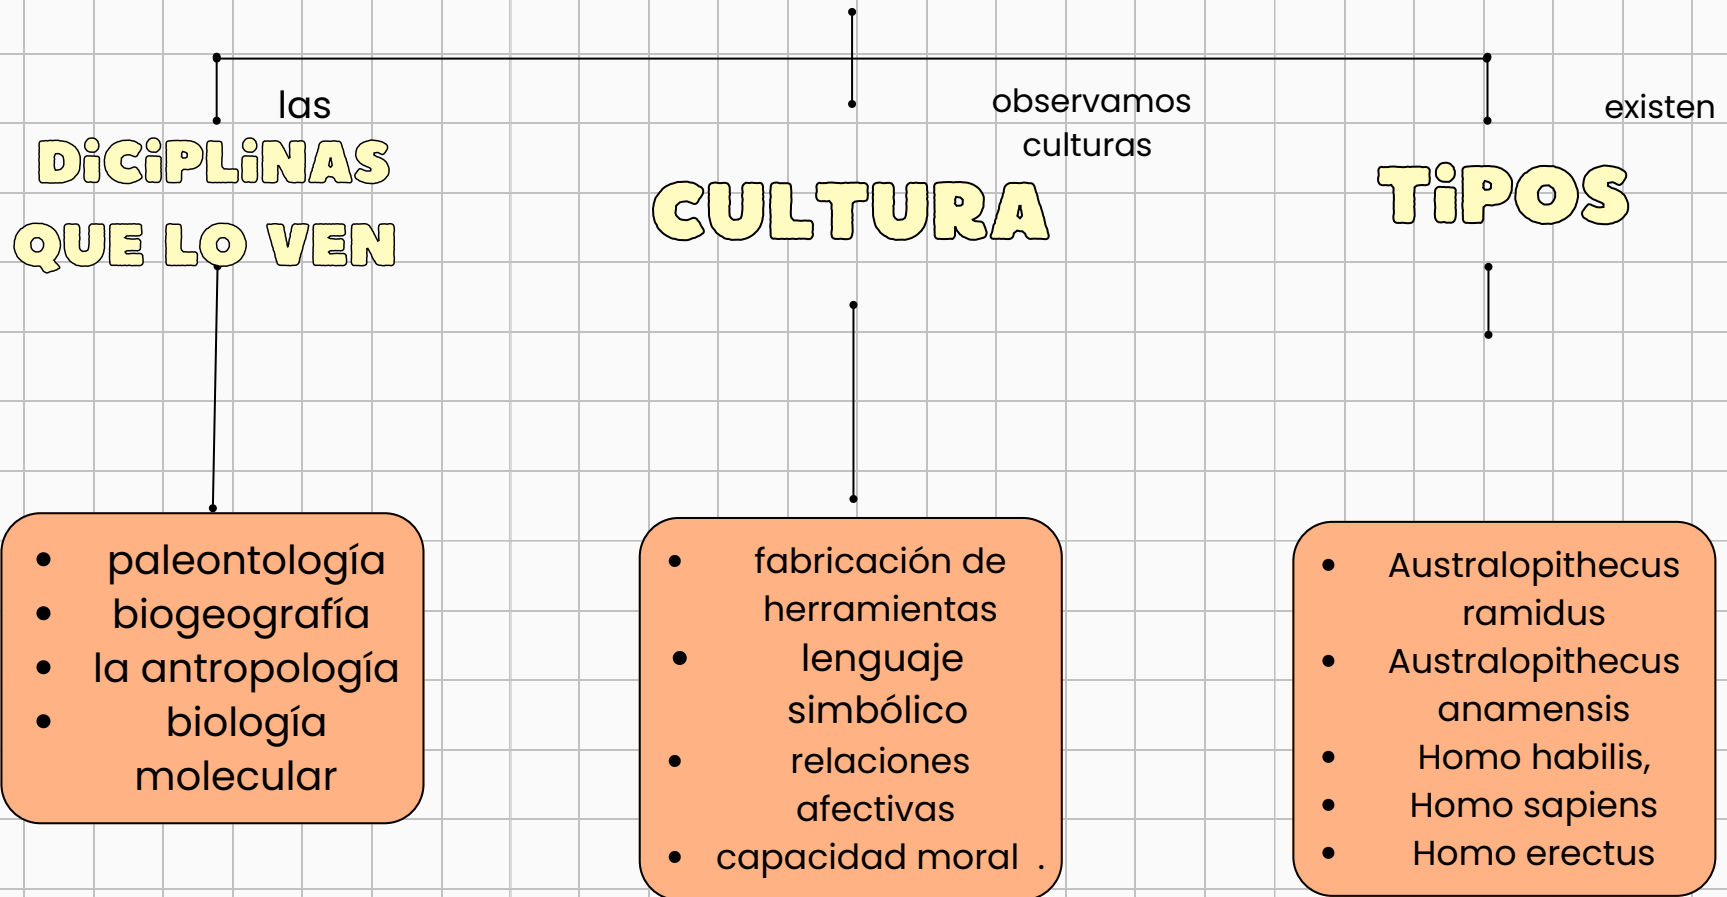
las

DiCiPLiNAS QUE LO VEN

observamos culturas

CULTURA

existen

TiPOS

- paleontología
- biogeografía
- la antropología
- biología molecular

- fabricación de herramientas
- lenguaje simbólico
- relaciones afectivas
- capacidad moral .

- Australopithecus ramidus
- Australopithecus anamensis
- Homo habilis,
- Homo sapiens
- Homo erectus